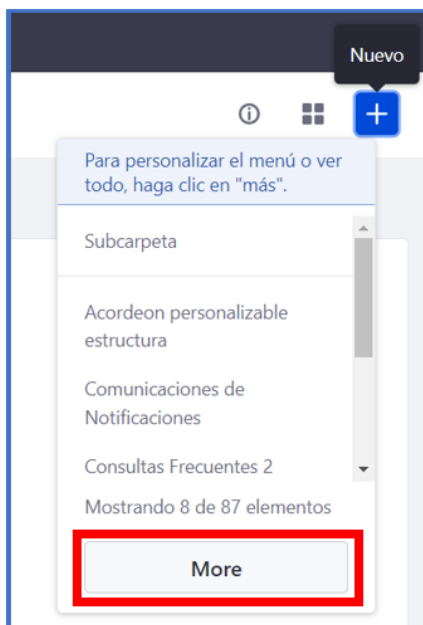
Nuevo

ⓘ

+

Para personalizar el menú o ver todo, haga clic en "más".

Subcarpeta

Acordeon personalizable estructura

Comunicaciones de Notificaciones

Consultas Frecuentes 2

Mostrando 8 de 87 elementos

More